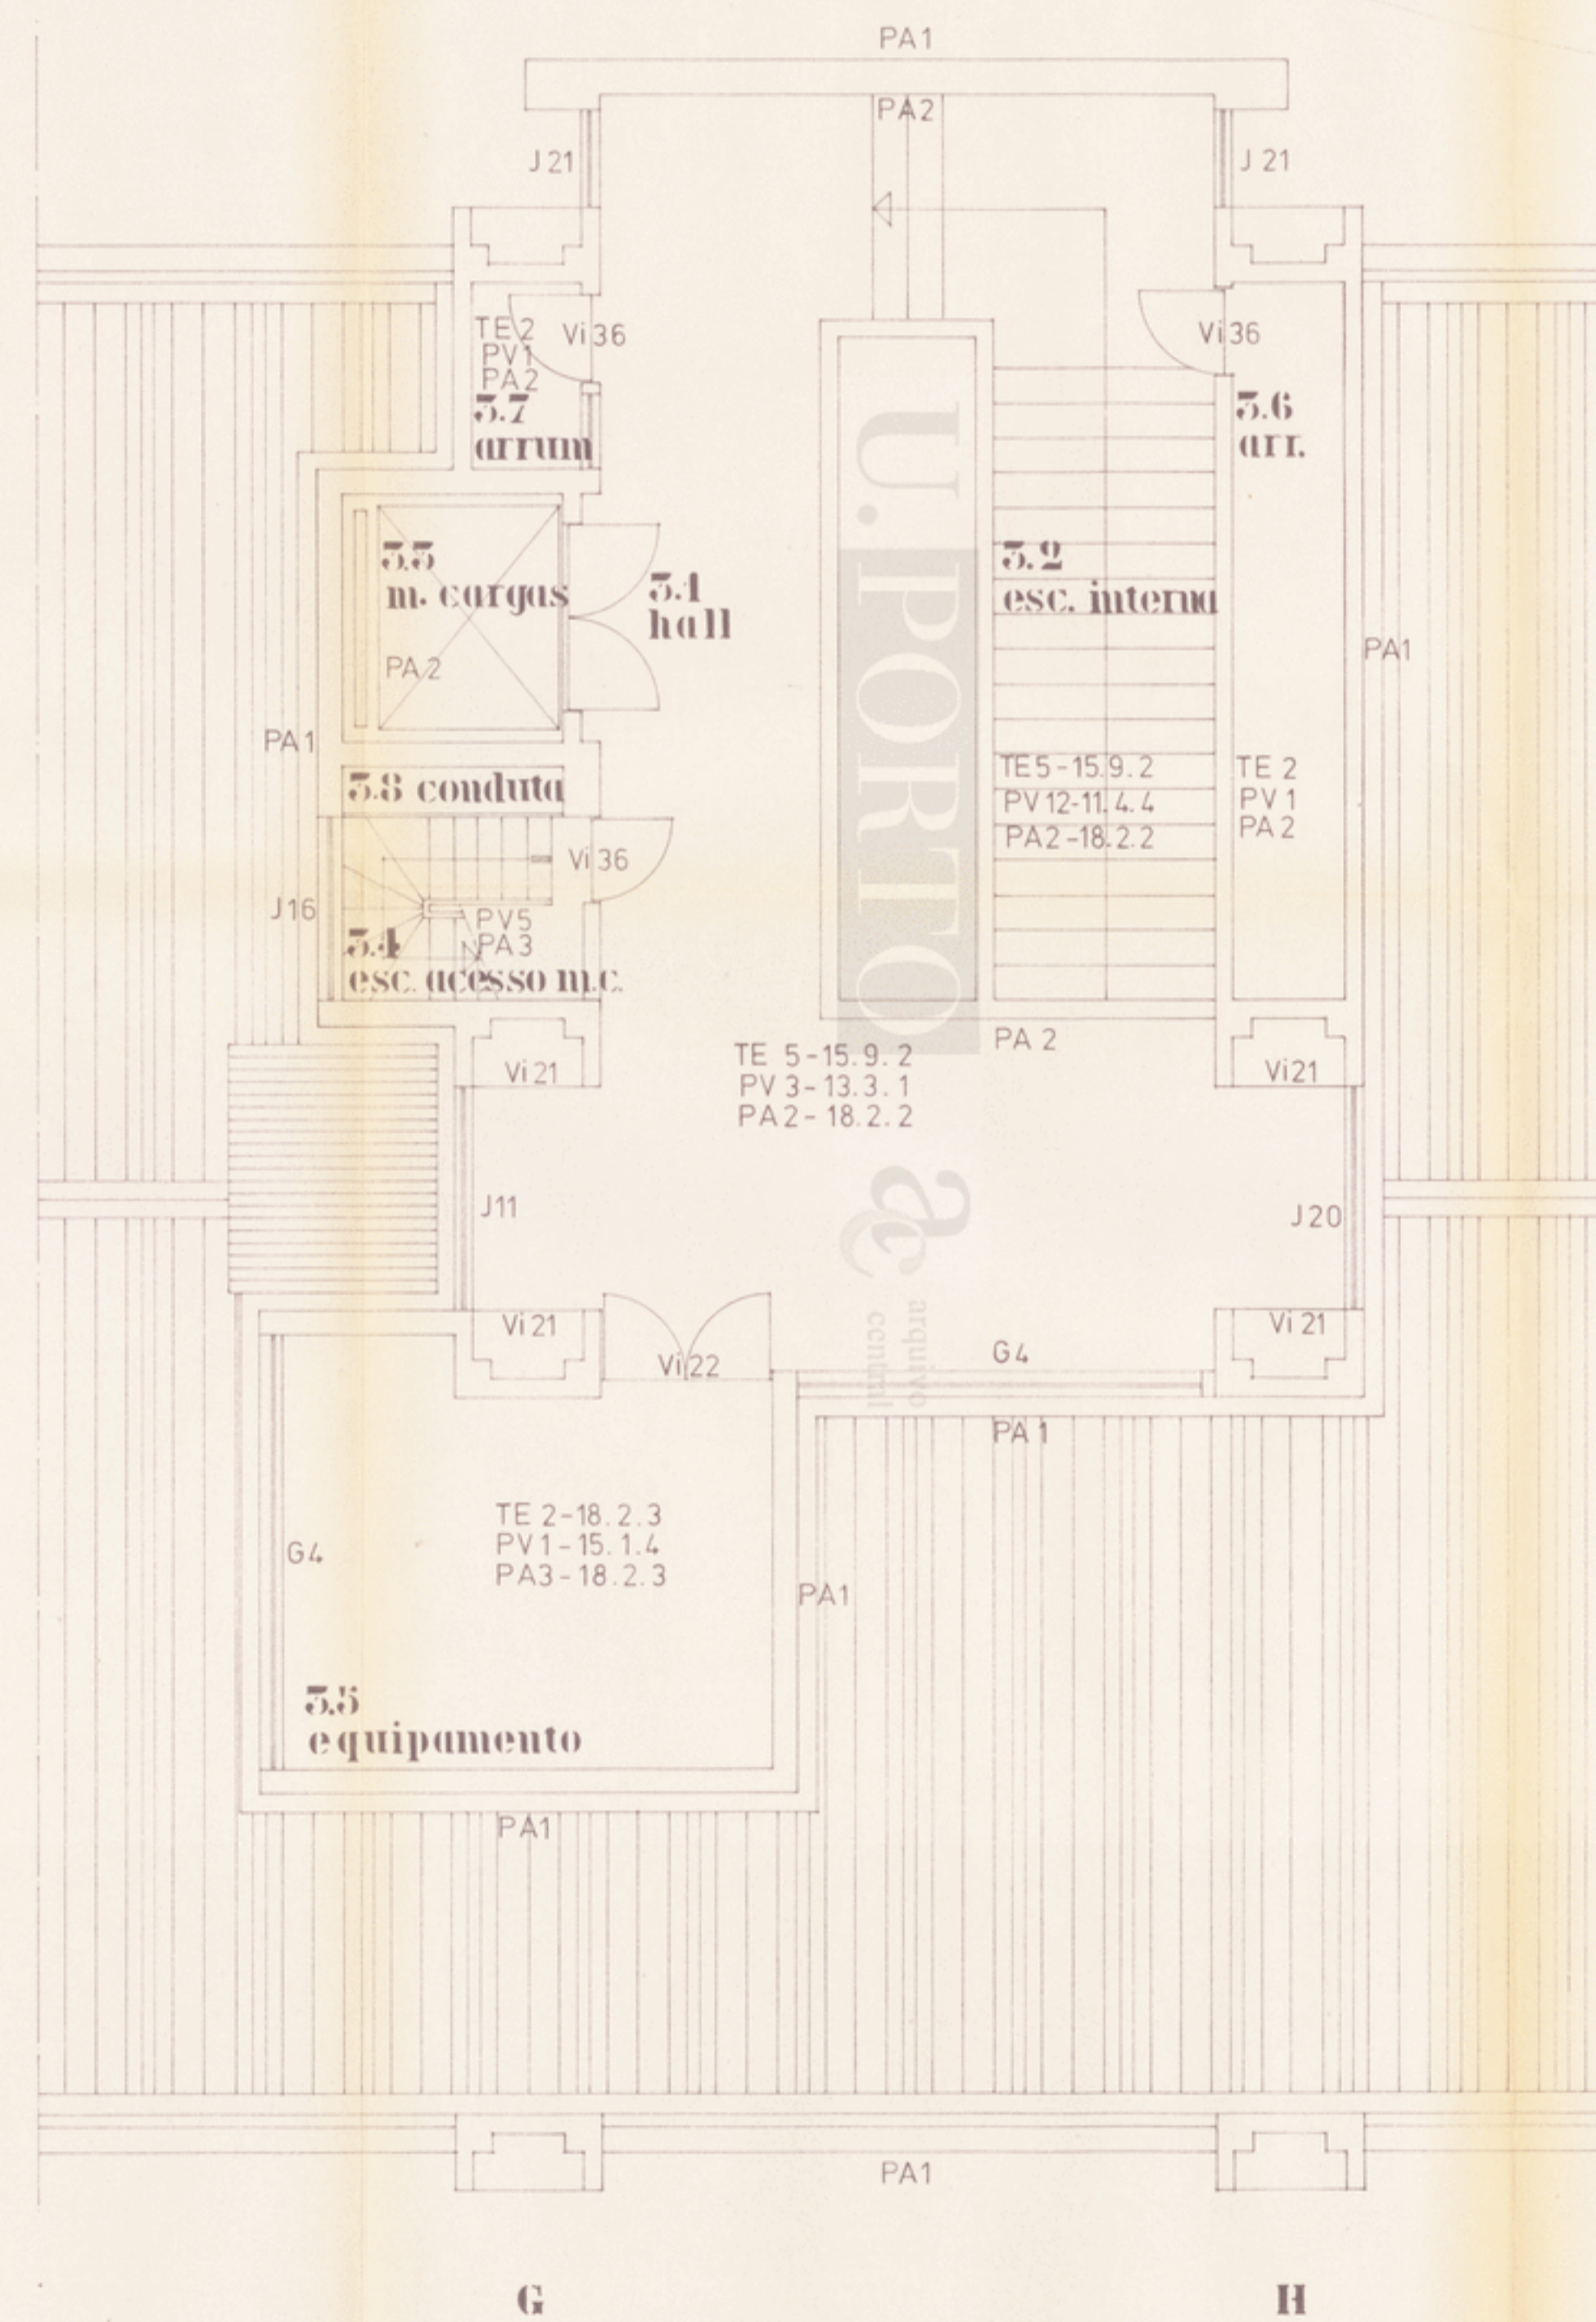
PA1

PA2

J 21

J 21

TE 2
PV1
PA2
Vi 36

3.7
arrum

Vi 36

3.6
arr.

U. PORTO

3.3
m. cargas

3.1
hall

3.2
esc. interna

PA 2

PA1

PA1

3.8 conduta

TE5 - 15.9.2
PV 12-11.4.4
PA2 - 18.2.2

TE 2
PV 1
PA 2

Vi 36

J16

PV5
PA3

3.4
esc. acesso m.c.

PA 2

Vi 21

TE 5 - 15.9.2
PV 3 - 13.3.1
PA2 - 18.2.2

Vi21

J11

J20

arquivo central

Vi 21

Vi22

G4

Vi 21

PA 1

G4

TE 2 - 18.2.3
PV 1 - 15.1.4
PA3 - 18.2.3

PA1

3.5
equipamento

PA1

PA1

G

H